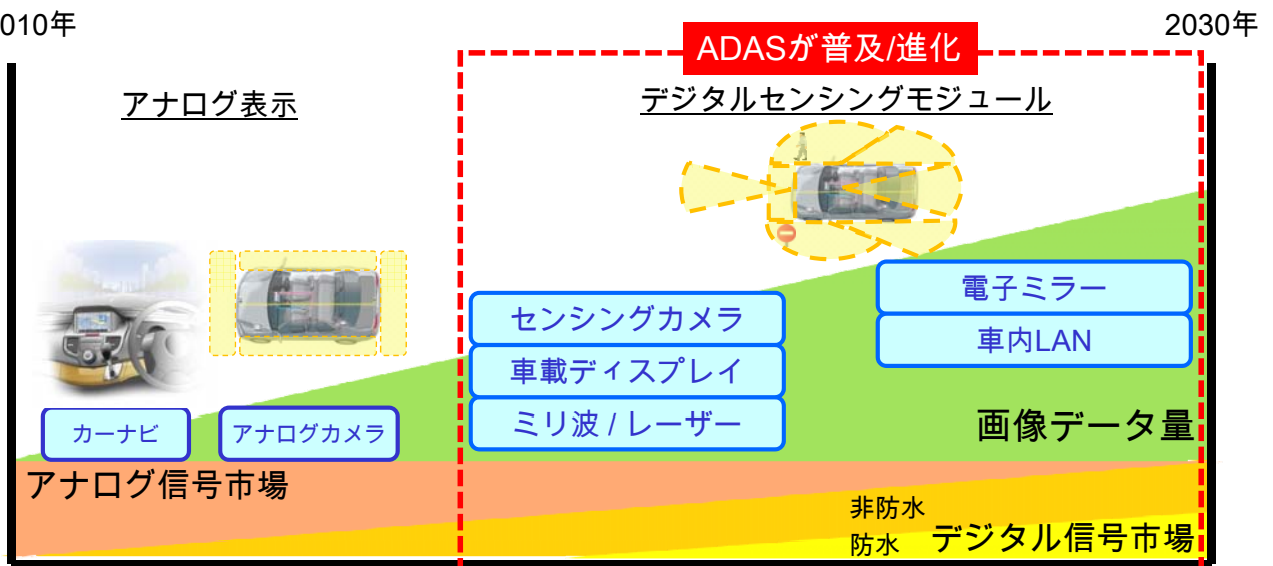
010年

2030年

ADASが普及/進化

アナログ表示

デジタルセンシングモジュール

カーナビ

アナログカメラ

センシングカメラ

車載ディスプレイ

ミリ波 / レーザー

電子ミラー

車内LAN

画像データ量

アナログ信号市場

非防水

防水

デジタル信号市場